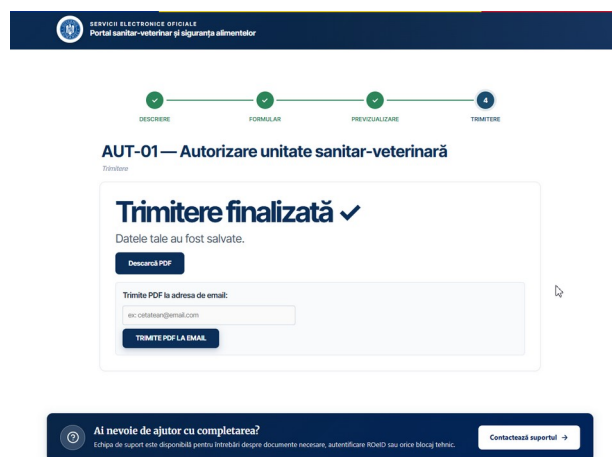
SERVICII ELECTRONICE OFICIALE
Portal sanitar-veterinar și siguranța alimentelor

DESCRIERE
FORMULAR
PREVIZUALIZARE
4
TRIMITERE

AUT-01 — Autorizare unitate sanitar-veterinară

Trimitere

Trimitere finalizată ✓

Datele tale au fost salvate.

Descarcă PDF

Trimite PDF la adresa de email:

ex: cetatean@email.com

TRIMITE PDF LA EMAIL

Ai nevoie de ajutor cu completarea?

Echipa de suport este disponibilă pentru întrebări despre documente necesare, autentificare ROeID sau orice blocaj tehnic.

Contactează suportul →